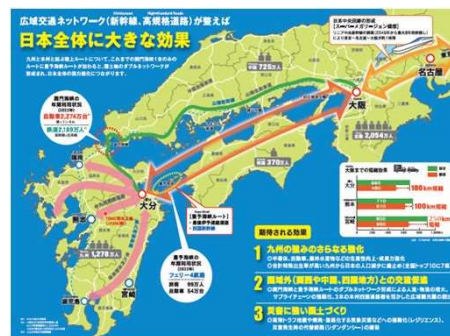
広域交通ネットワーク（新幹線、高規格道路）が整えば

日本全体に大きな効果

九州と本州とは陸上ルートについて、これまでの関門海峡1本のみのルートに豊予海峡ルートが加わると、新たなダブルネットワークが形成され、日本全体の効果が得られます。

関門海峡通過の年間時間損失
自動車2,274万台
鉄道2,189万人

日本中央回廊の形成

名古屋

大阪

728万人

2,054万人

370万人

大分

福岡

熊本

1,278万人

宮崎

豊予海峡ルート

豊予海峡の年間利用状況（2022年）
フェリー4航路

期待される効果

1 九州の強みのさらなる強化

2 関西・中四国方面との交流促進

3 災害に強い国土づくり

大阪までの移動時間

100km短縮

150km短縮